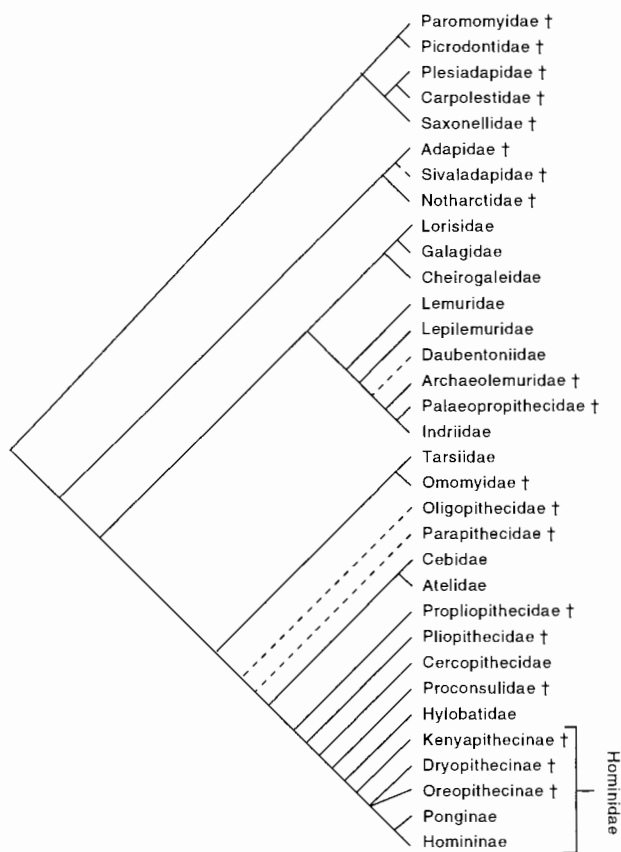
Paromomyidae †
Picrodontidae †
Plesiadapidae †
Carpolestidae †
Saxonellidae †
Adapidae †
Sivaladapidae †
Notharctidae †
Lorisidae
Galagidae
Cheirogaleidae
Lemuridae
Lepilemuridae
Daubentoniidae
Archaeolemuridae †
Palaeopropithecidae †
Indriidae
Tarsiidae
Omomyidae †
Oligopithecidae †
Parapithecidae †
Cebidae
Atelidae
Propliopithecidae †
Pliopithecidae †
Cercopithecidae
Proconsulidae †
Hylobatidae
Kenyapithecinae †
Dryopithecinae †
Oreopithecinae †
Ponginae
Homininae
Hominidae